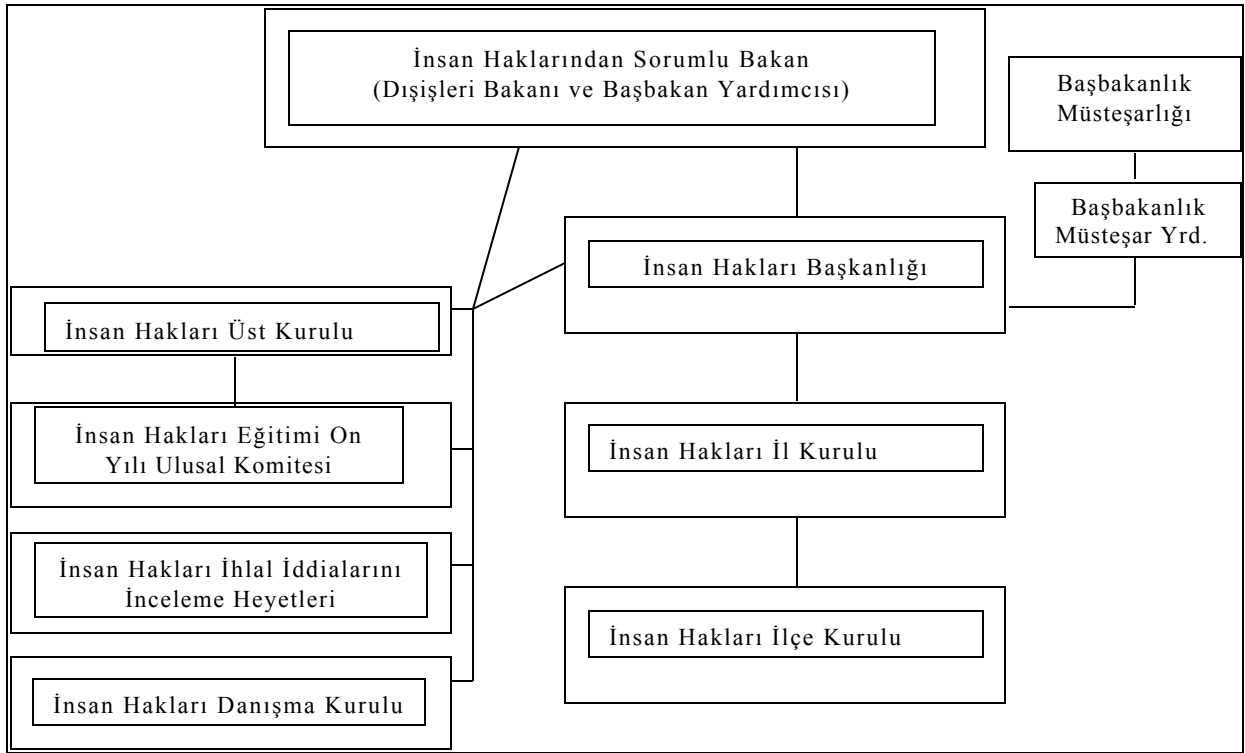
İnsan Haklarından Sorumlu Bakan
(Dışişleri Bakanı ve Başbakan Yardımcısı)

Başbakanlık Müsteşarlığı

Başbakanlık Müsteşar Yrd.

İnsan Hakları Başkanlığı

İnsan Hakları Üst Kurulu

İnsan Hakları Eğitimi On Yılı Ulusal Komitesi

İnsan Hakları İl Kurulu

İnsan Hakları İhlal İddialarını İnceleme Heyetleri

İnsan Hakları İlçe Kurulu

İnsan Hakları Danışma Kurulu